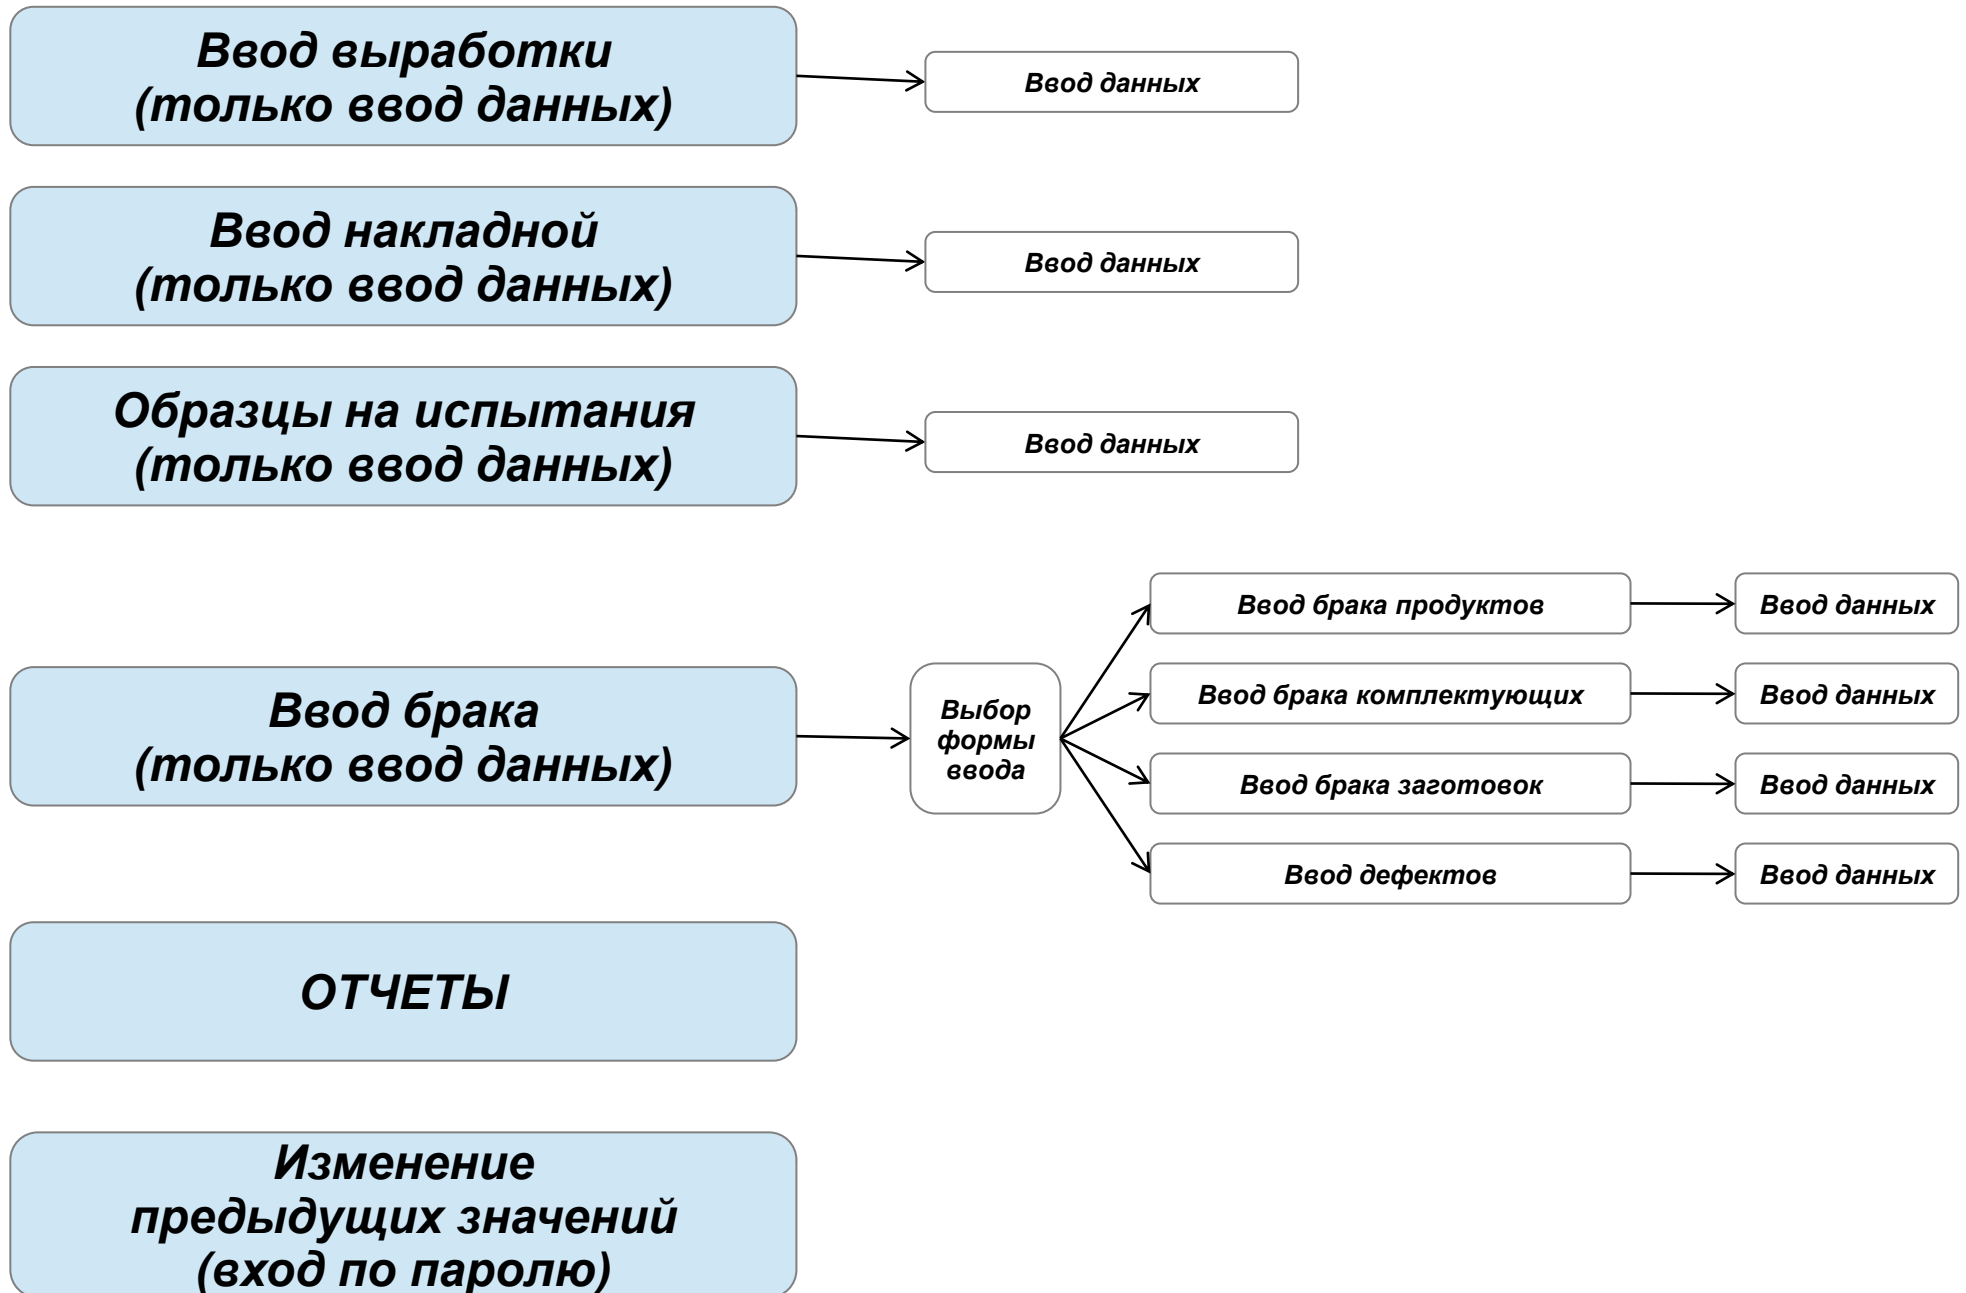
Ввод выработки
(только ввод данных)

Ввод данных

Ввод накладной
(только ввод данных)

Ввод данных

Образцы на испытания
(только ввод данных)

Ввод данных

Ввод брака
(только ввод данных)

Выбор формы ввода

Ввод брака продуктов

Ввод данных

Ввод брака комплектующих

Ввод данных

Ввод брака заготовок

Ввод данных

Ввод дефектов

Ввод данных

ОТЧЕТЫ

Изменение
предыдущих значений
(вход по паролю)